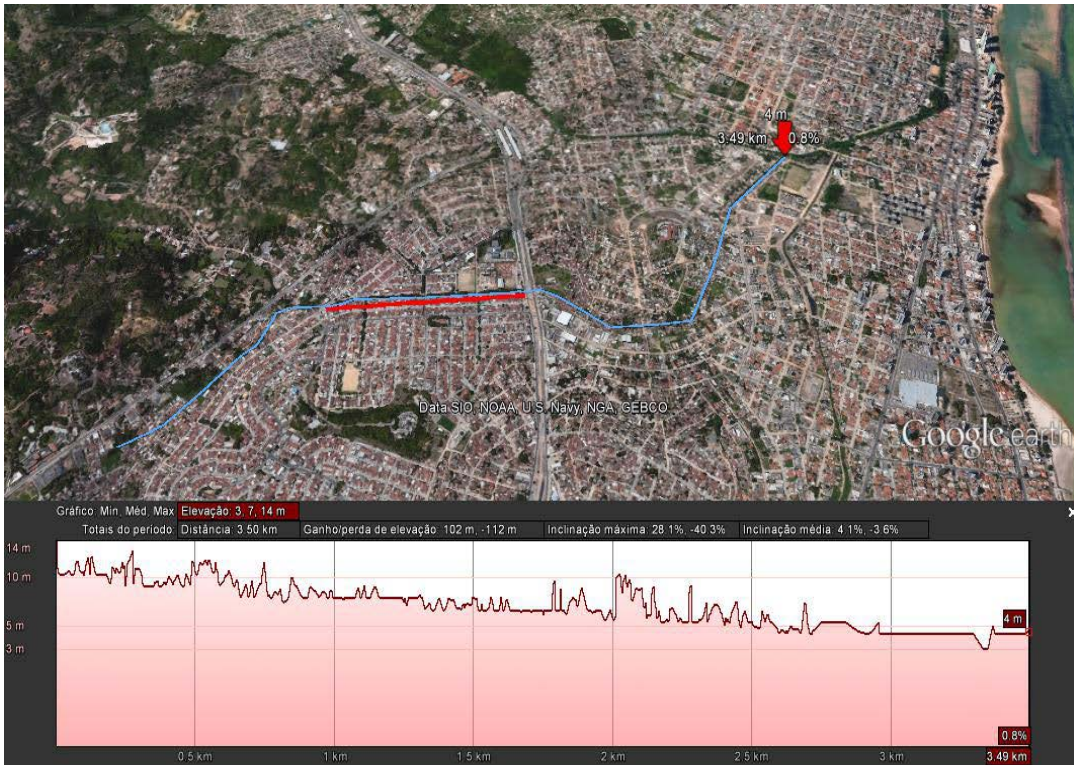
4 m
3.49 km 0.8%

Data SIO, NOAA, U.S. Navy, NGA, GEBCO

Google earth

Gráfico: Min, Méd, Max: Elevação: 3, 7, 14 m
Totais do período: Distância: 3.50 km
Ganho/perda de elevação: 102 m, -112 m
Inclinação máxima: 28.1%, -40.3%
Inclinação média: 4.1%, -3.6%

14 m
10 m
5 m
3 m

4 m
0.8%

0.5 km
1 km
1.5 km
2 km
2.5 km
3 km
3.49 km